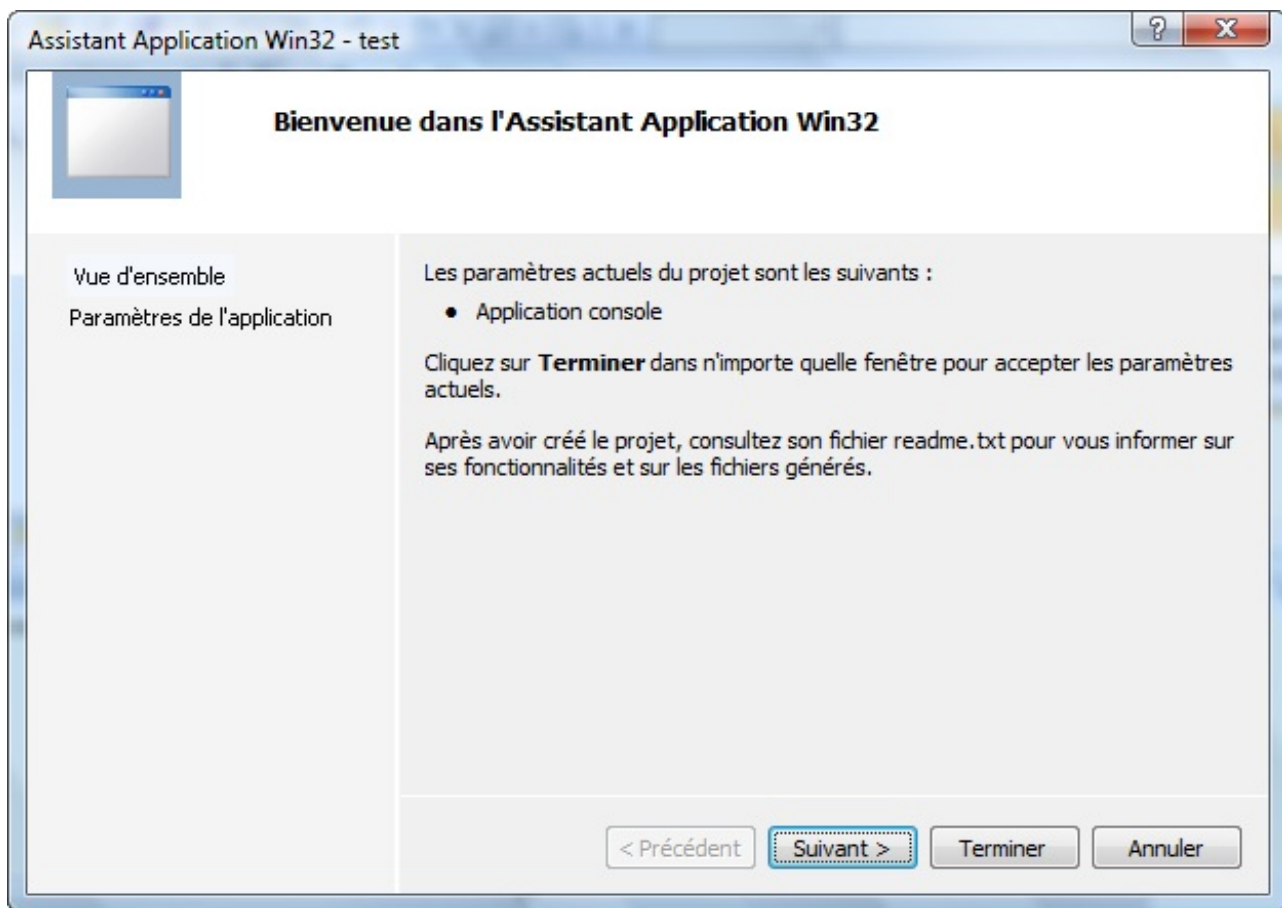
Assistant Application Win32 - test

?

X

Bienvenue dans l'Assistant Application Win32

Vue d'ensemble

Paramètres de l'application

Les paramètres actuels du projet sont les suivants :

• Application console

Cliquez sur **Terminer** dans n'importe quelle fenêtre pour accepter les paramètres actuels.

Après avoir créé le projet, consultez son fichier readme.txt pour vous informer sur ses fonctionnalités et sur les fichiers générés.

< Précédent

Suivant >

Terminer

Annuler